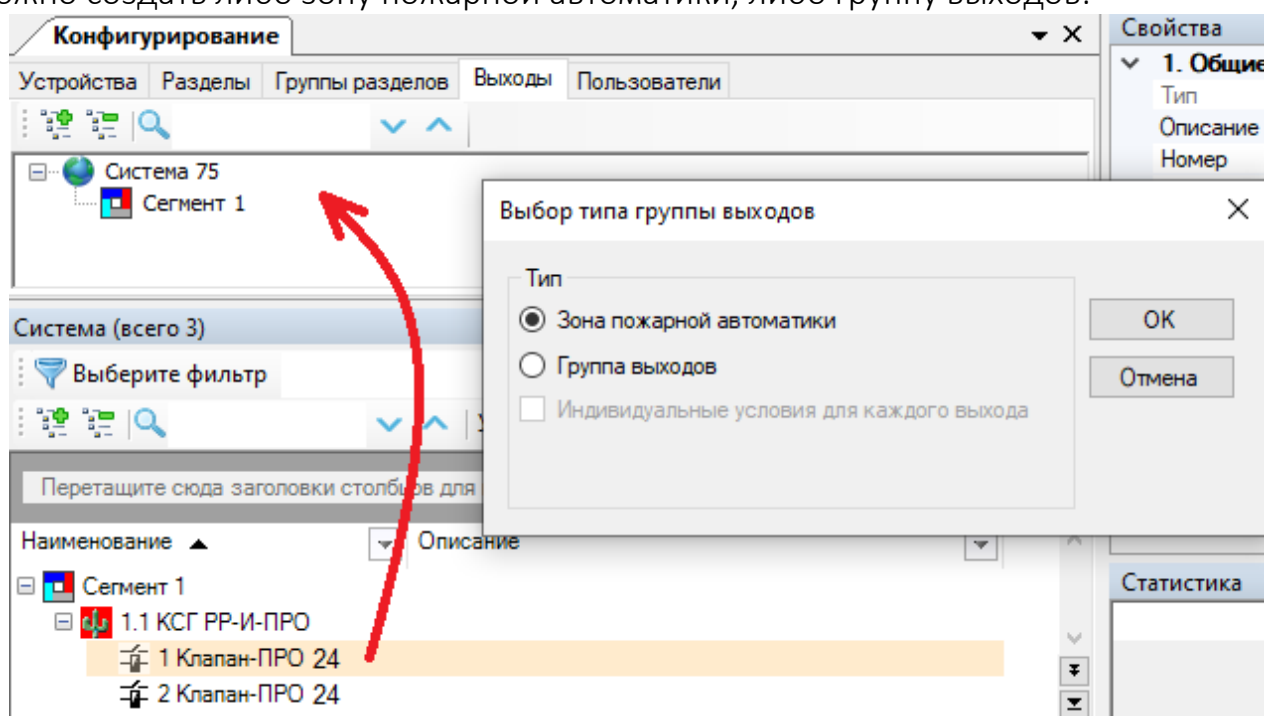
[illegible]

Конфигурирование

Устройства Разделы Группы разделов Выходы Пользователи

Система 75
Сегмент 1

Система (всего 3)

Выберите фильтр

Перетащите сюда заголовки столбцов для

Наименование Описание

Сегмент 1
1.1 КСГ РР-И-ПРО
1 Клапан-ПРО 24
2 Клапан-ПРО 24

Свойства
1. Общие
Тип
Описание
Номер

Статистика

Выбор типа группы выходов

Тип
Зона пожарной автоматики
Группа выходов
Индивидуальные условия для каждого выхода

OK
Отмена